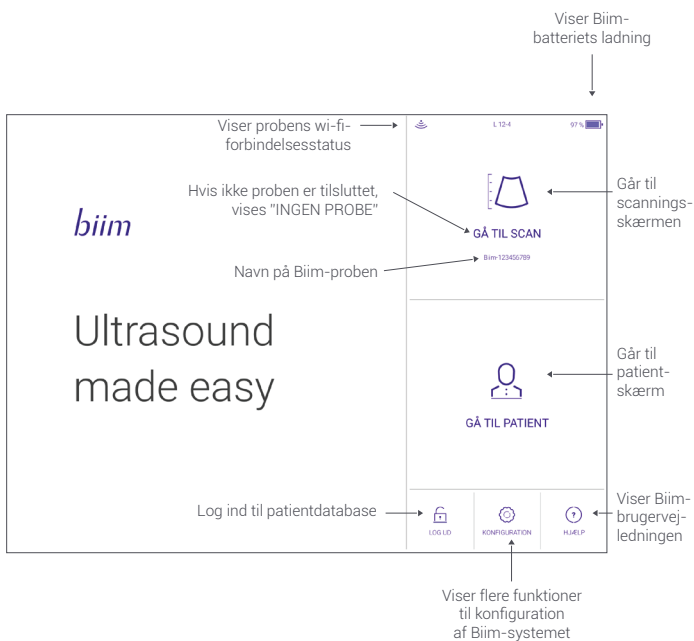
Viser Biim-batteriets ladning

Viser probens wi-fi-forbindelsesstatus

L 12-4

97 %

Hvis ikke proben er tilsluttet, vises "INGEN PROBE"

biim

GÅ TIL SCAN

Går til scanningsskærmen

Navn på Biim-proben

Biim-123456789

Ultrasound made easy

Går til patientskærm

GÅ TIL PATIENT

Log ind til patientdatabase

LOG UD

KONFIGURATION

HJÆLP

Viser Biim-brugervejledningen

Viser flere funktioner til konfiguration af Biim-systemet